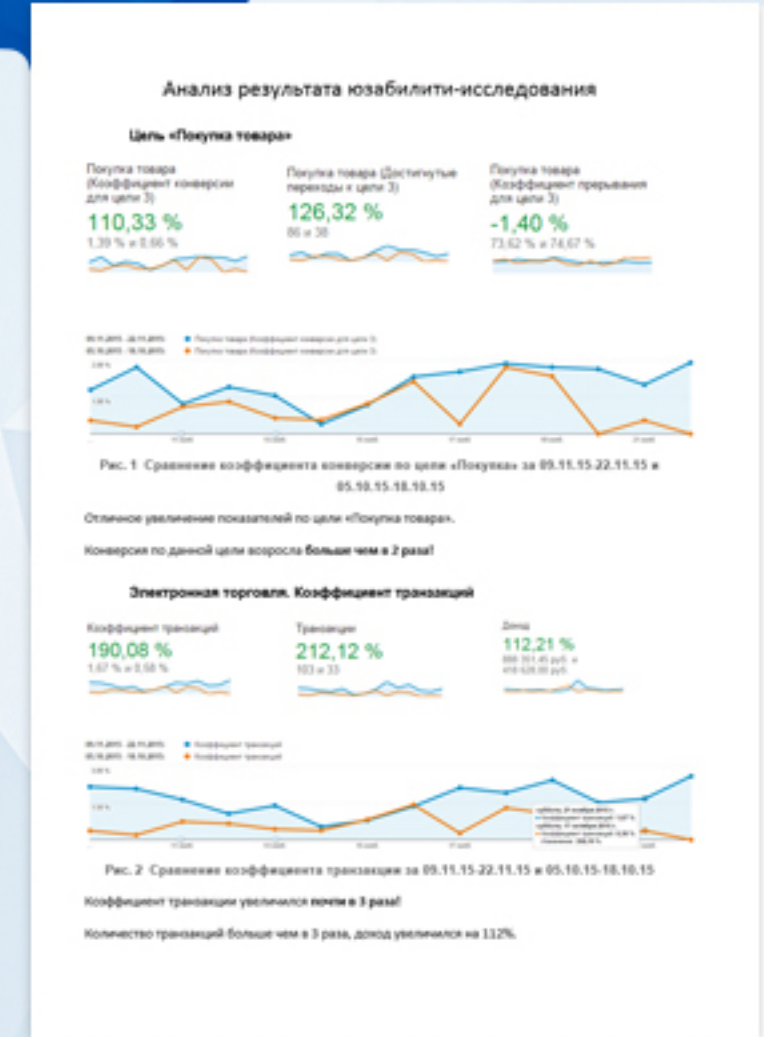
Анализ результата юзабилити-исследования

Цель «Покупка товара»

Покупка товара (Коэффициент конверсии для цели 3)
110,33 %
1,39 % и 0,66 %

Покупка товара (Достигнутые переходы к цели 3)
126,32 %
86 и 38

Покупка товара (Коэффициент прерывания для цели 3)
-1,40 %
73,62 % и 74,67 %

09.11.2015 - 22.11.2015 ● Покупка товара (Коэффициент конверсии для цели 3)
05.10.2015 - 18.10.2015 ● Покупка товара (Коэффициент конверсии для цели 3)

Рис. 1 Сравнение коэффициента конверсии по цели «Покупка» за 09.11.15-22.11.15 и 05.10.15-18.10.15

Отличное увеличение показателей по цели «Покупка товара».

Конверсия по данной цели возросла больше чем в 2 раза!

Электронная торговля. Коэффициент транзакций

Коэффициент транзакций
190,08 %
1,67 % и 0,58 %

Транзакции
212,12 %
103 и 33

Доход
112,21 %
888 351,45 руб. и 418 628,00 руб.

09.11.2015 - 22.11.2015 ● Коэффициент транзакций
05.10.2015 - 18.10.2015 ● Коэффициент транзакций

Рис. 2 Сравнение коэффициента транзакции за 09.11.15-22.11.15 и 05.10.15-18.10.15

Коэффициент транзакции увеличился почти в 3 раза!

Количество транзакций больше чем в 3 раза, доход увеличился на 112%.